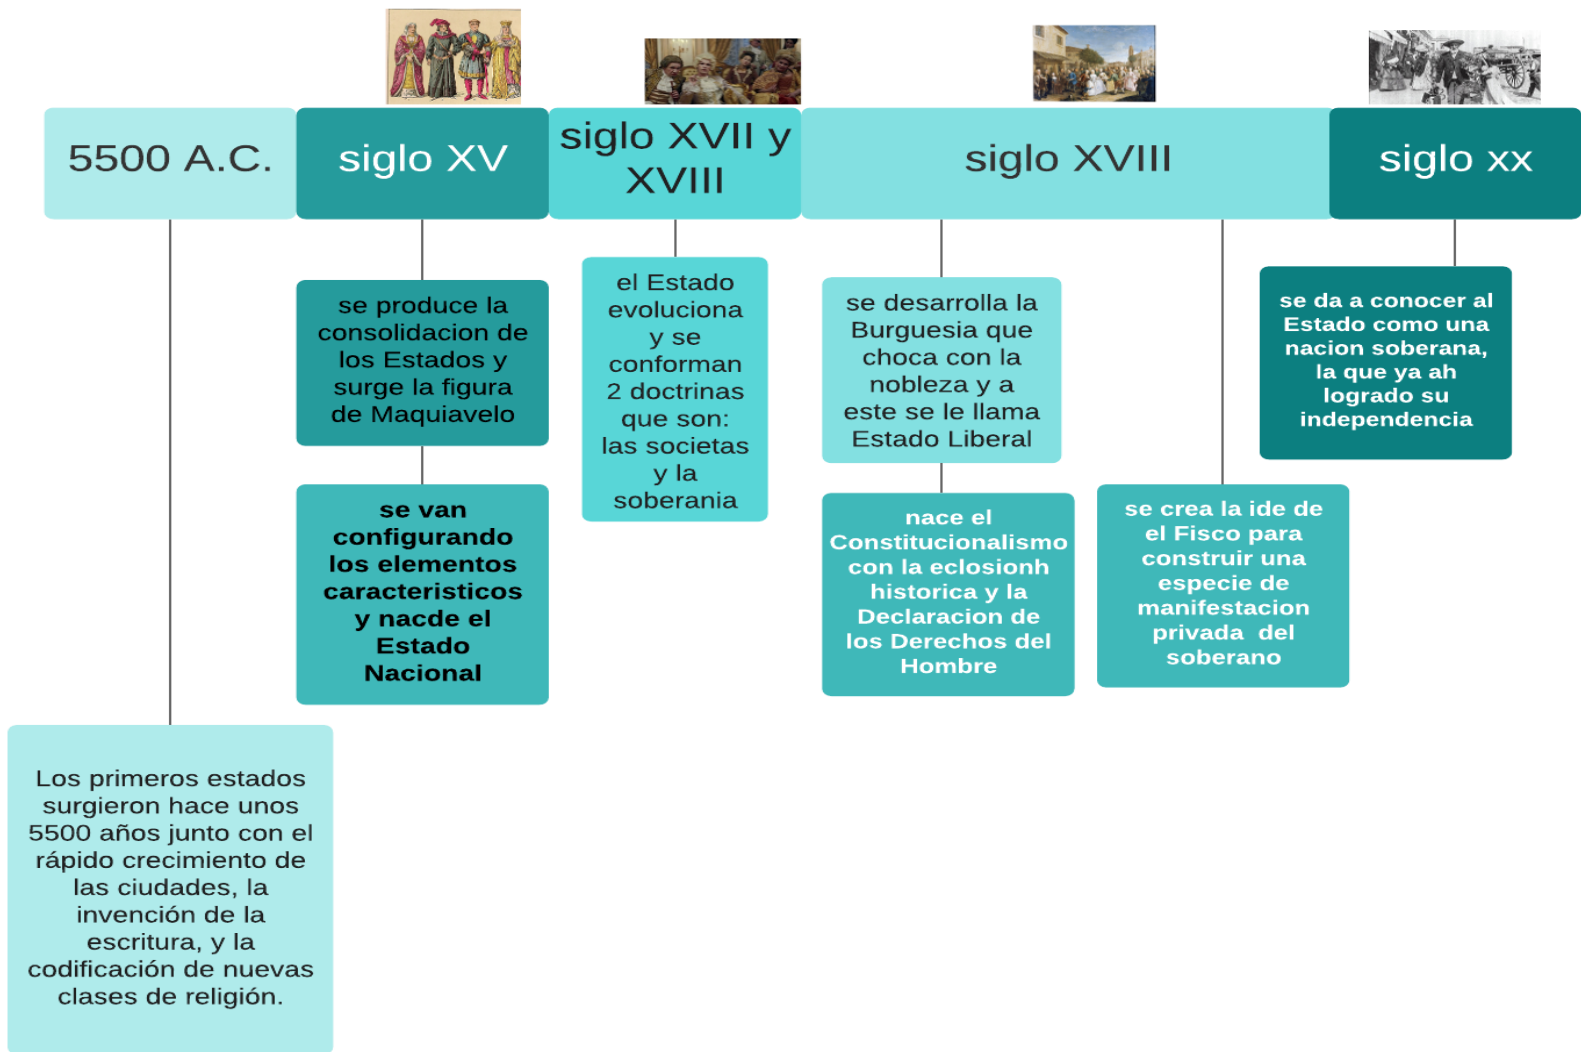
5500 A.C.

siglo XV

siglo XVII y XVIII

siglo XVIII

siglo xx

se produce la consolidacion de los Estados y surge la figura de Maquiavelo

se van configurando los elementos caracteristicos y nacde el Estado Nacional

el Estado evoluciona y se conforman 2 doctrinas que son: las societas y la soberania

se desarrolla la Burguesia que choca con la nobleza y a este se le llama Estado Liberal

nace el Constitucionalismo con la eclosionh historica y la Declaracion de los Derechos del Hombre

se crea la ide de el Fisco para construir una especie de manifestacion privada del soberano

se da a conocer al Estado como una nacion soberana, la que ya ah logrado su independencia

Los primeros estados surgieron hace unos 5500 años junto con el rápido crecimiento de las ciudades, la invención de la escritura, y la codificación de nuevas clases de religión.